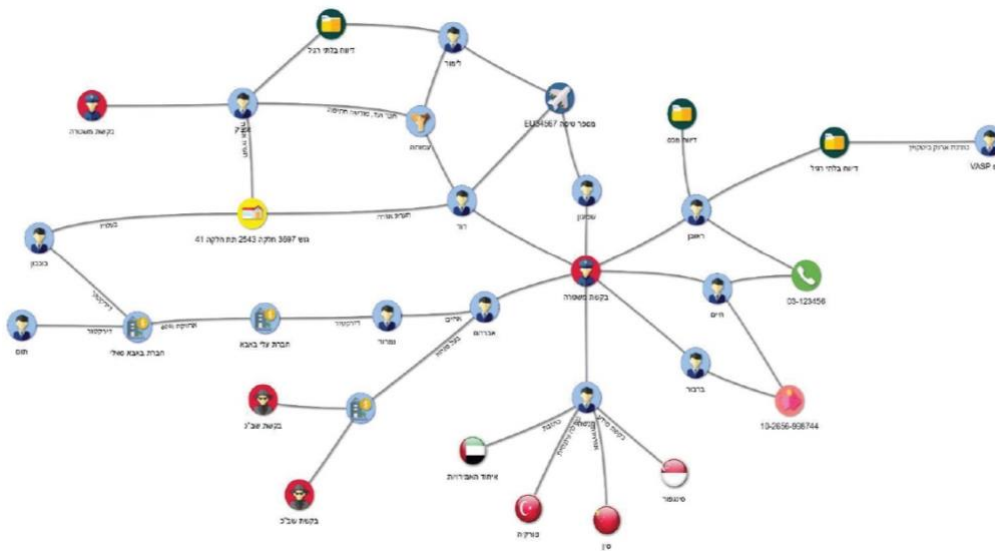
דושה בלתי רגיל
לימור
בקשת משטרה
עמוס ק
חבר, עבד, מכירה חתימה
עמותה
EU34567 מספר טיסה
גוש 3697 חלקה 2543 תת חלקה 41
רינה
שמעון
דושה פנים
דושה בלתי רגיל
VASP
כוכבון
בעלים
דירקטור
דניאל
בקשת משטרה
רשות
03-123456
חיים
תום
חברת באבא סאלי
חברת צדי באבא
נמרוד
אברהם
ברכה
10-2656-936744
בקשת שב"כ
בקשת שב"כ
איחוד האמירויות
טורקיה
סין
סינגפור